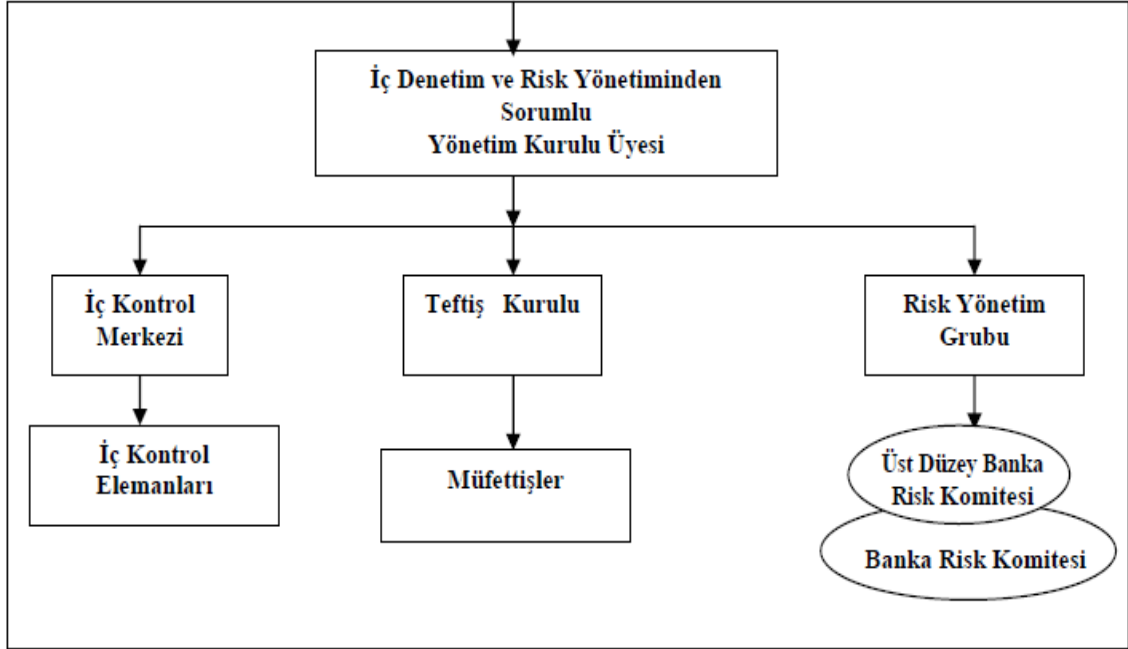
İç Denetim ve Risk Yönetiminden Sorumlu Yönetim Kurulu Üyesi

İç Kontrol Merkezi

Teftiş Kurulu

Risk Yönetim Grubu

İç Kontrol Elemanları

Müfettişler

Üst Düzey Banka Risk Komitesi

Banka Risk Komitesi